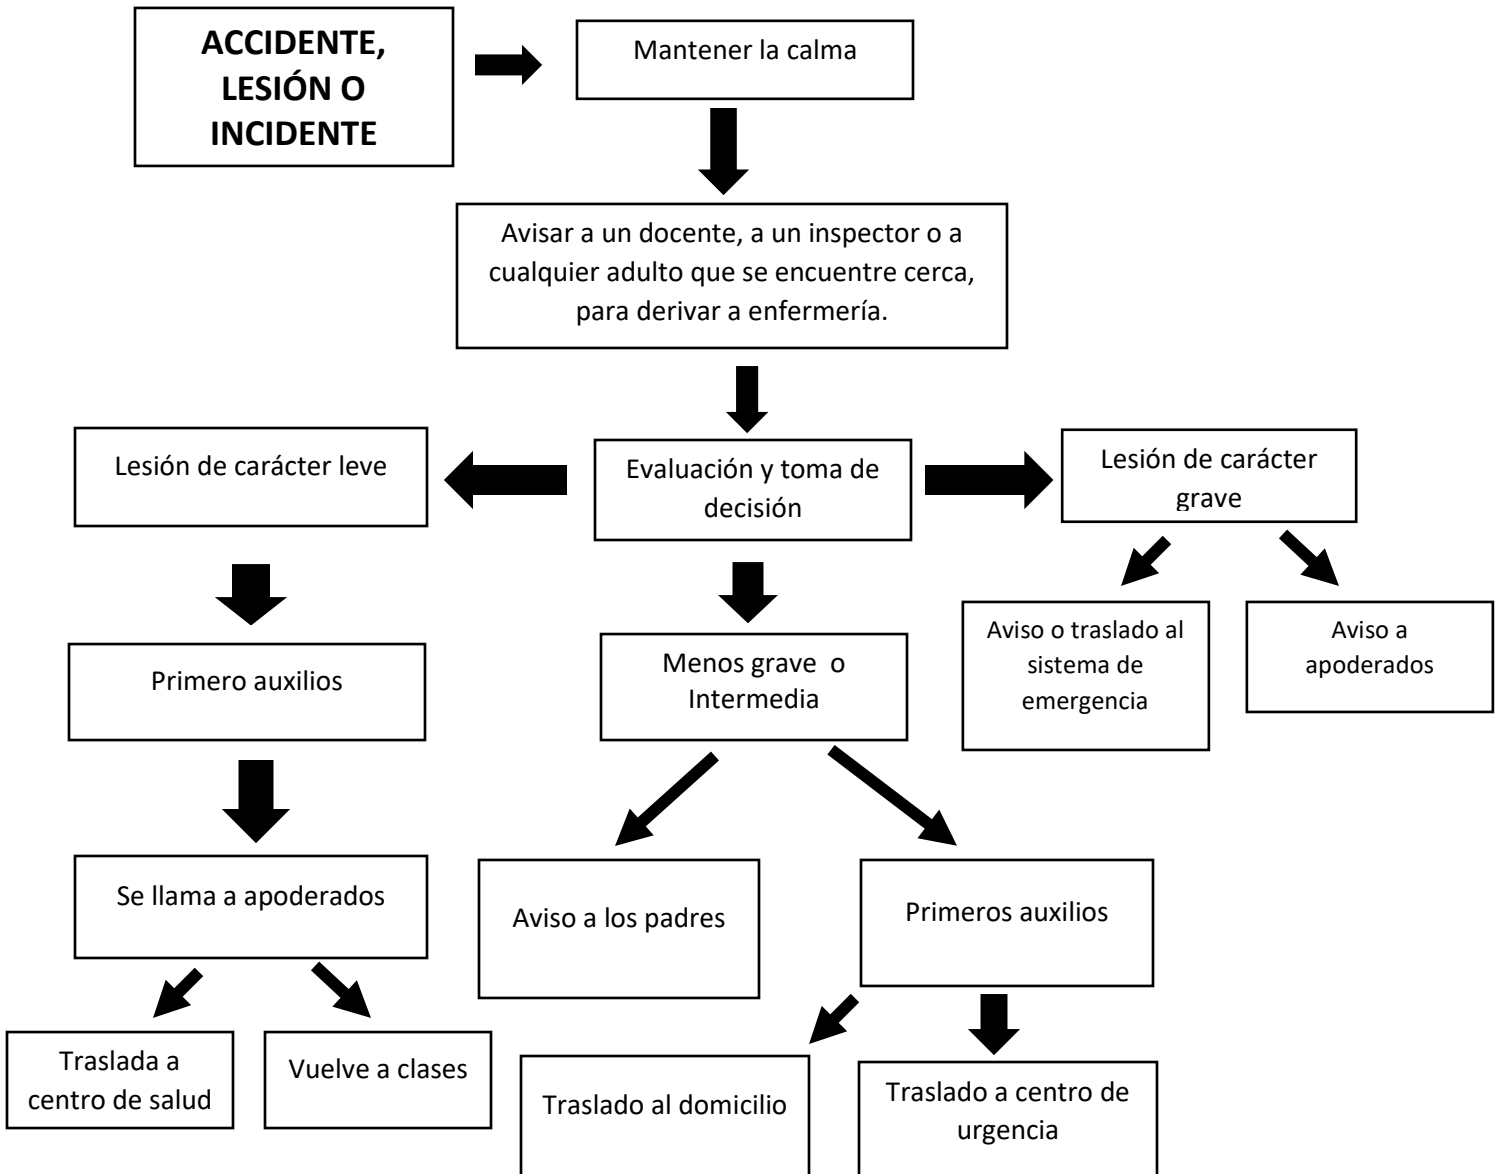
ACCIDENTE, LESIÓN O INCIDENTE

Mantener la calma

Avisar a un docente, a un inspector o a cualquier adulto que se encuentre cerca, para derivar a enfermería.

Lesión de carácter leve

Evaluación y toma de decisión

Lesión de carácter grave

Primero auxilios

Menos grave o Intermedia

Aviso o traslado al sistema de emergencia

Aviso a apoderados

Se llama a apoderados

Aviso a los padres

Primeros auxilios

Traslada a centro de salud

Vuelve a clases

Traslado al domicilio

Traslado a centro de urgencia